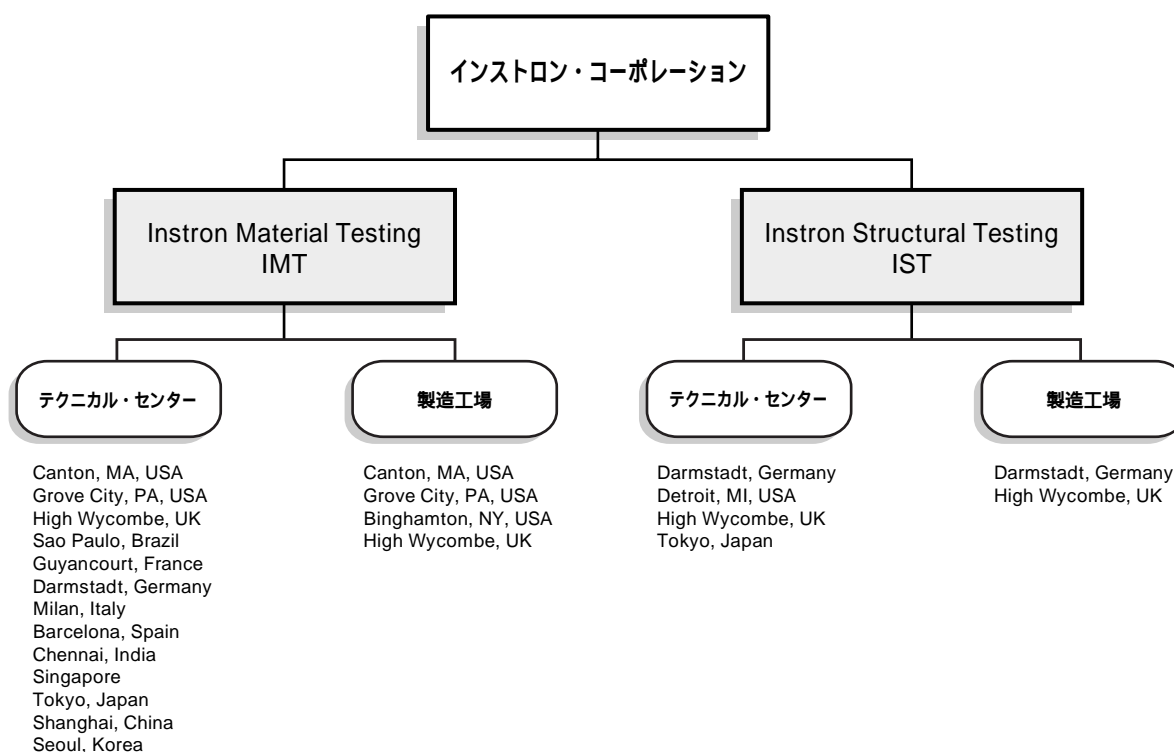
インストロン・コーポレーション

Instron Material Testing
IMT

Instron Structural Testing
IST

テクニカル・センター

Canton, MA, USA
Grove City, PA, USA
High Wycombe, UK
Sao Paulo, Brazil
Guyancourt, France
Darmstadt, Germany
Milan, Italy
Barcelona, Spain
Chennai, India
Singapore
Tokyo, Japan
Shanghai, China
Seoul, Korea

製造工場

Canton, MA, USA
Grove City, PA, USA
Binghamton, NY, USA
High Wycombe, UK

テクニカル・センター

Darmstadt, Germany
Detroit, MI, USA
High Wycombe, UK
Tokyo, Japan

製造工場

Darmstadt, Germany
High Wycombe, UK